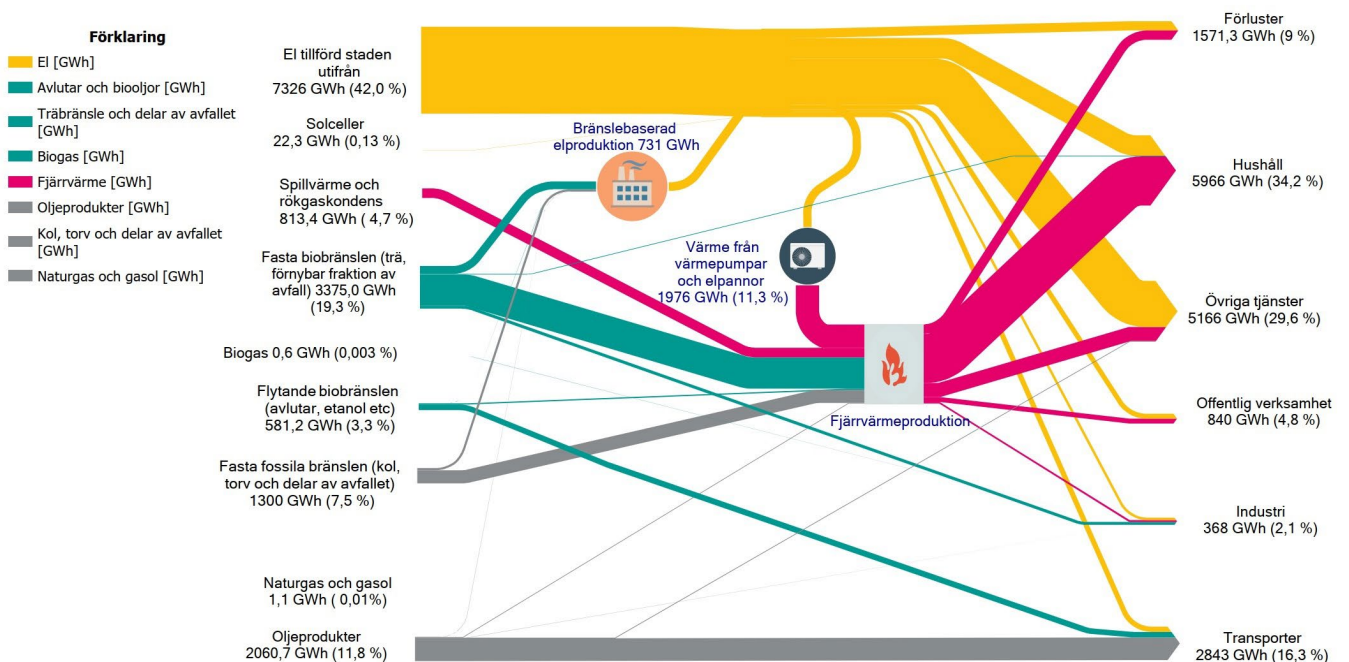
Förklaring

El [GWh]

Avlutar och biooljor [GWh]

Träbränsle och delar av avfallet [GWh]

Biogas [GWh]

Fjärrvärme [GWh]

Oljeprodukter [GWh]

Kol, torv och delar av avfallet [GWh]

Naturgas och gasol [GWh]

El tillförd staden utifrån 7326 GWh (42,0 %)

Solceller 22,3 GWh (0,13 %)

Spillvärme och rökgaskondens 813,4 GWh ( 4,7 %)

Fasta biobränslen (trä, förnybar fraktion av avfall) 3375,0 GWh (19,3 %)

Biogas 0,6 GWh (0,003 %)

Flytande biobränslen (avlutar, etanol etc) 581,2 GWh (3,3 %)

Fasta fossila bränslen (kol, torv och delar av avfallet) 1300 GWh (7,5 %)

Naturgas och gasol 1,1 GWh ( 0,01%)

Oljeprodukter 2060,7 GWh (11,8 %)

Bränslebaserad elproduktion 731 GWh

Värme från värmepumpar och elpannor 1976 GWh (11,3 %)

Fjärrvärmeproduktion

Förluster 1571,3 GWh (9 %)

Hushåll 5966 GWh (34,2 %)

Övriga tjänster 5166 GWh (29,6 %)

Offentlig verksamhet 840 GWh (4,8 %)

Industri 368 GWh (2,1 %)

Transporter 2843 GWh (16,3 %)